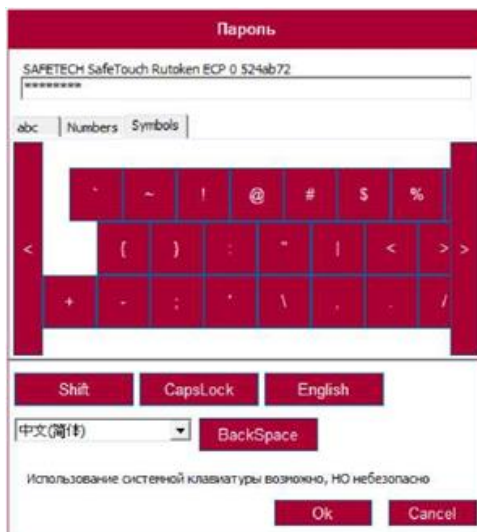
Пароль

SAFETECH SafeTouch Rutoken ECP 0 524ab72
********

abc | Numbers | Symbols

<
`
~
!
@
#
$
%
>
{
}
:
"
|
<
>
+
-
;
'
\
,
.
/

Shift
CapsLock
English

中文(简体)
BackSpace

Использование системной клавиатуры возможно, НО небезопасно

Ok
Cancel